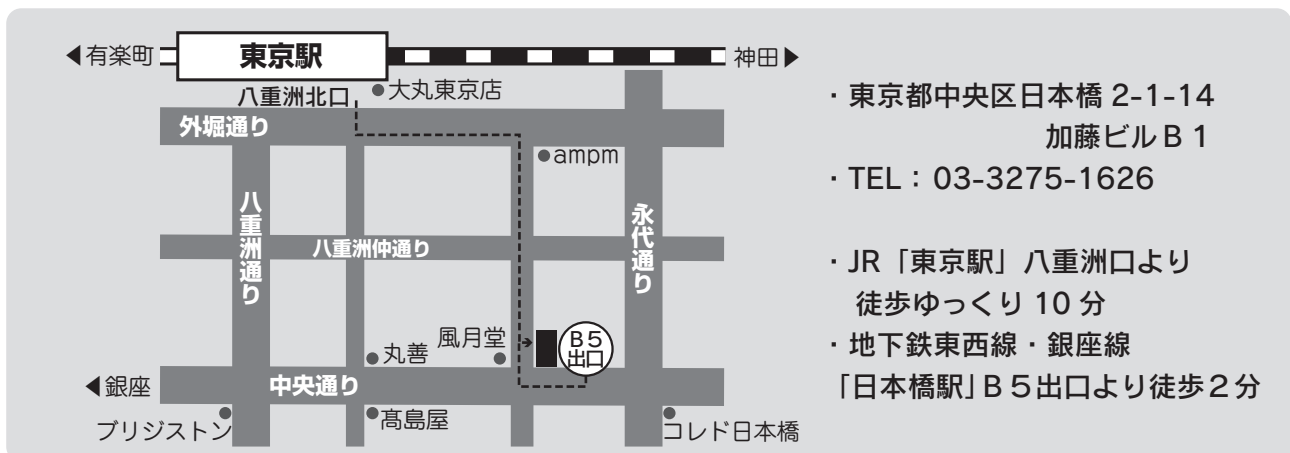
◀有楽町

東京駅

神田▶

八重洲北口

大丸東京店

外堀通り

ampm

八重洲通り

八重洲仲通り

永代通り

風月堂

B5
出口

丸善

◀銀座

中央通り

ブリジストン

髙島屋

コレド日本橋

・東京都中央区日本橋 2-1-14
加藤ビルＢ１

・TEL：03-3275-1626

・JR「東京駅」八重洲口より
徒歩ゆっくり 10 分

・地下鉄東西線・銀座線
「日本橋駅」Ｂ５出口より徒歩２分